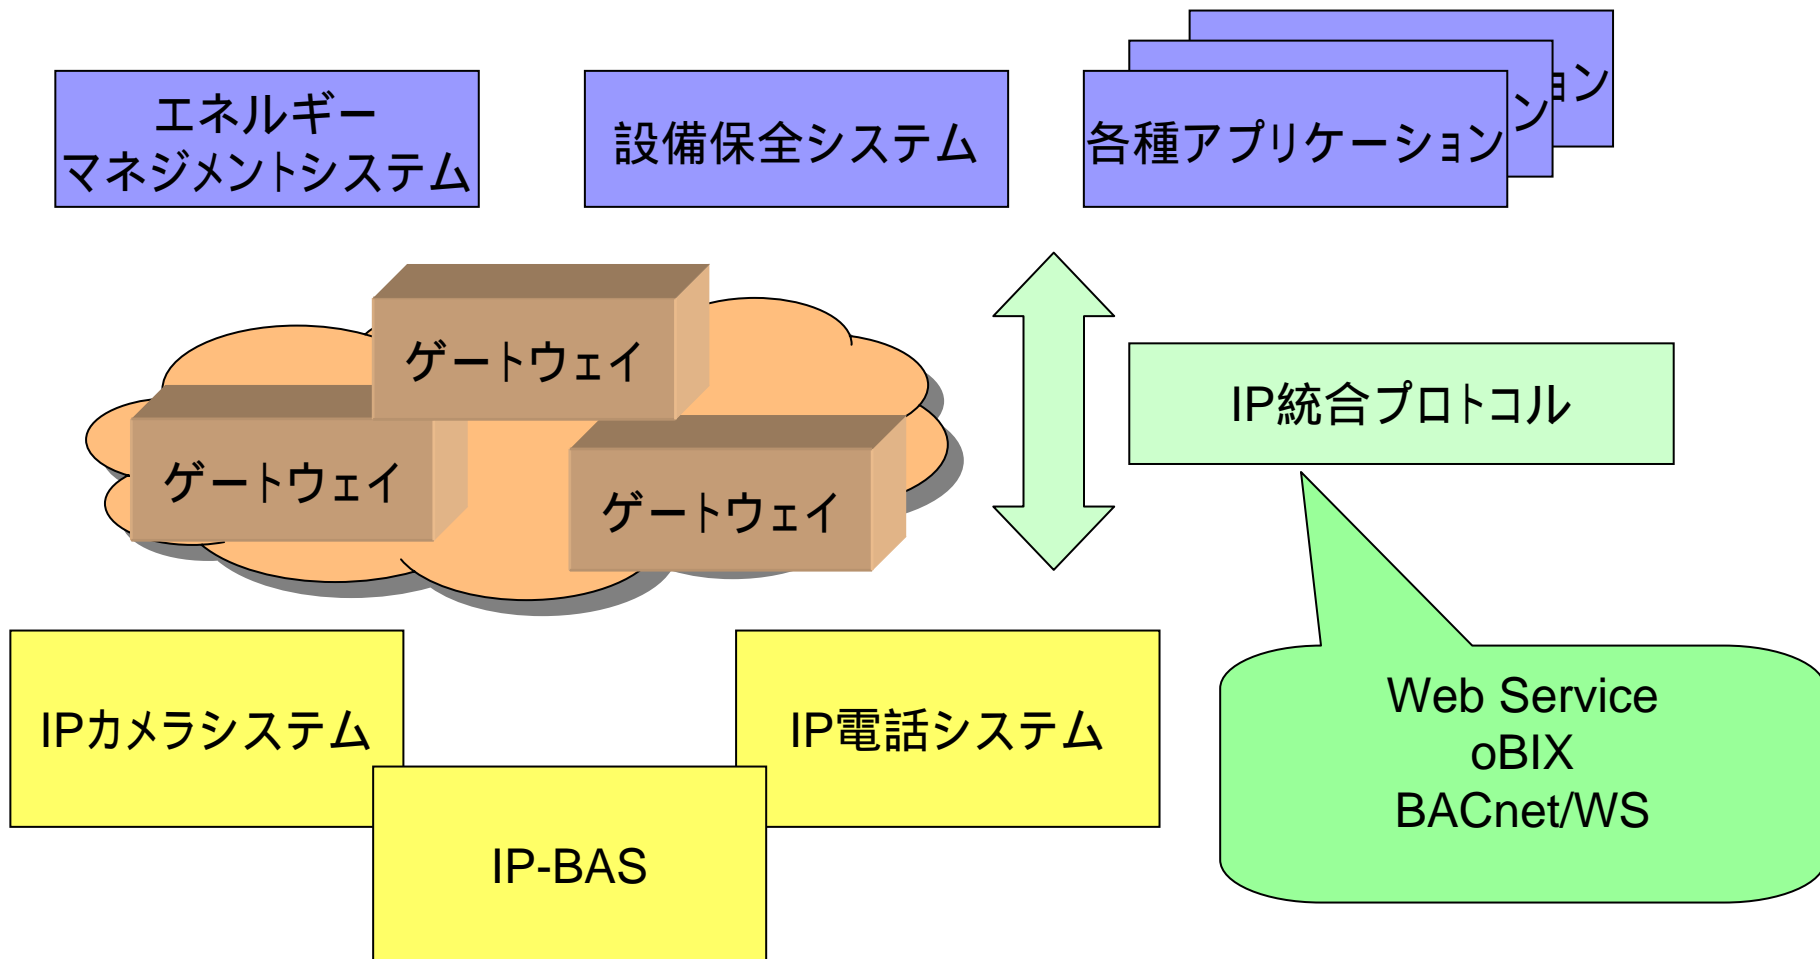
エネルギー
マネジメントシステム

設備保全システム

ョン

ン

各種アプリケーション

ゲートウェイ

ゲートウェイ

ゲートウェイ

IP統合プロトコル

Web Service
oBIX
BACnet/WS

IPカメラシステム

IP電話システム

IP-BAS